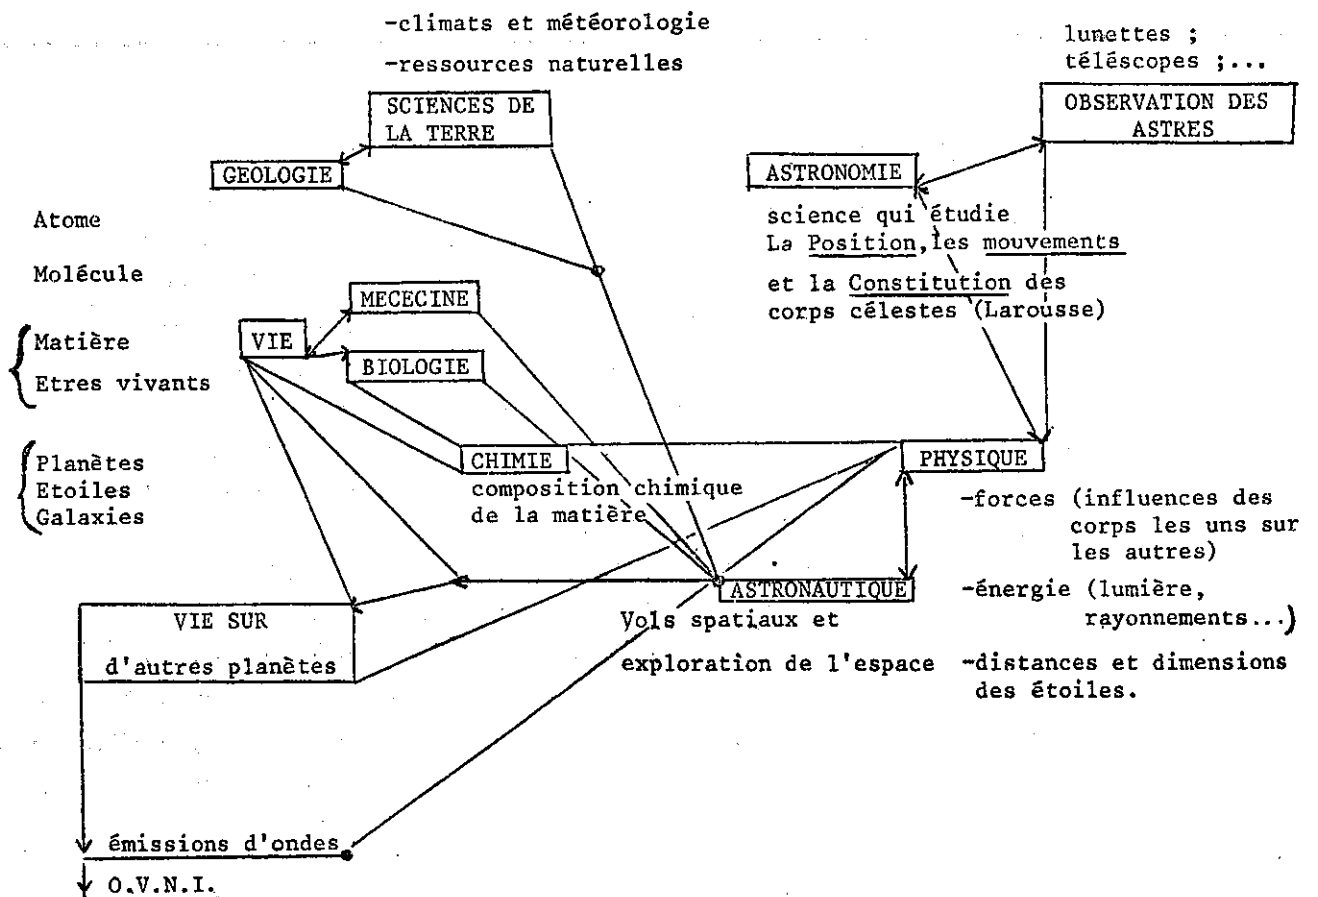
-climats et météorologie

-ressources naturelles

lunettes ; téléscopes ;...

SCIENCES DE LA TERRE

OBSERVATION DES ASTRES

GEOLOGIE

ASTRONOMIE

science qui étudie La Position, les mouvements et la Constitution des corps célestes (Larousse)

Atome

Molécule

Matière

Etres vivants

Planètes

Etoiles

Galaxies

VIE

MECECINE

BIOLOGIE

CHIMIE

composition chimique de la matière

PHYSIQUE

-forces (influences des corps les uns sur les autres)

-énergie (lumière, rayonnements...)

-distances et dimensions des étoiles.

ASTRONAUTIQUE

Vols spatiaux et exploration de l'espace

VIE SUR d'autres planètes

émissions d'ondes

O.V.N.I.